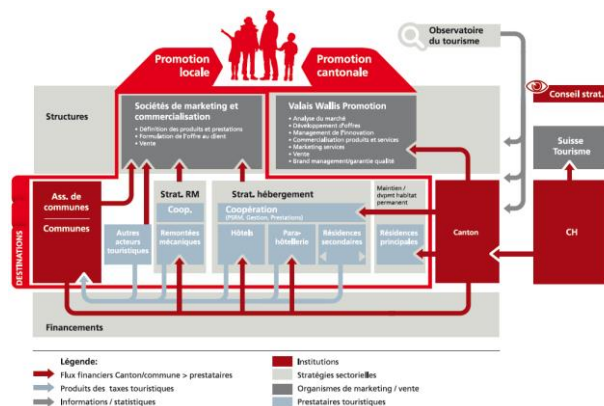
Observatoire du tourisme

Promotion locale

Promotion cantonale

Conseil strat.

Structures

Sociétés de marketing et commercialisation
• Définition des produits et prestations
• Formulation de l'offre au client
• Vente

Valais Wallis Promotion
• Analyse du marché
• Développement d'offres
• Management de l'innovation
• Commercialisation produits et services
• Marketing services
• Vente
• Brand management/garantie qualité

Suisse Tourisme

Ass. de communes

Communes

Autres acteurs touristiques

Strat. RM

Coop.

Remontées mécaniques

Strat. hébergement

Coopération
(Pilotage, Gestion, Prestations)

Hôtels

Parahôtellerie

Résidences secondaires

Maintien / développement habitat permanent

Résidences principales

Canton

CH

DESTINATIONS

Financements

Légende:
Flux financiers Canton/commune > prestataires
Produits des taxes touristiques
Informations / statistiques

Institutions
Stratégies sectorielles
Organismes de marketing / vente
Prestataires touristiques